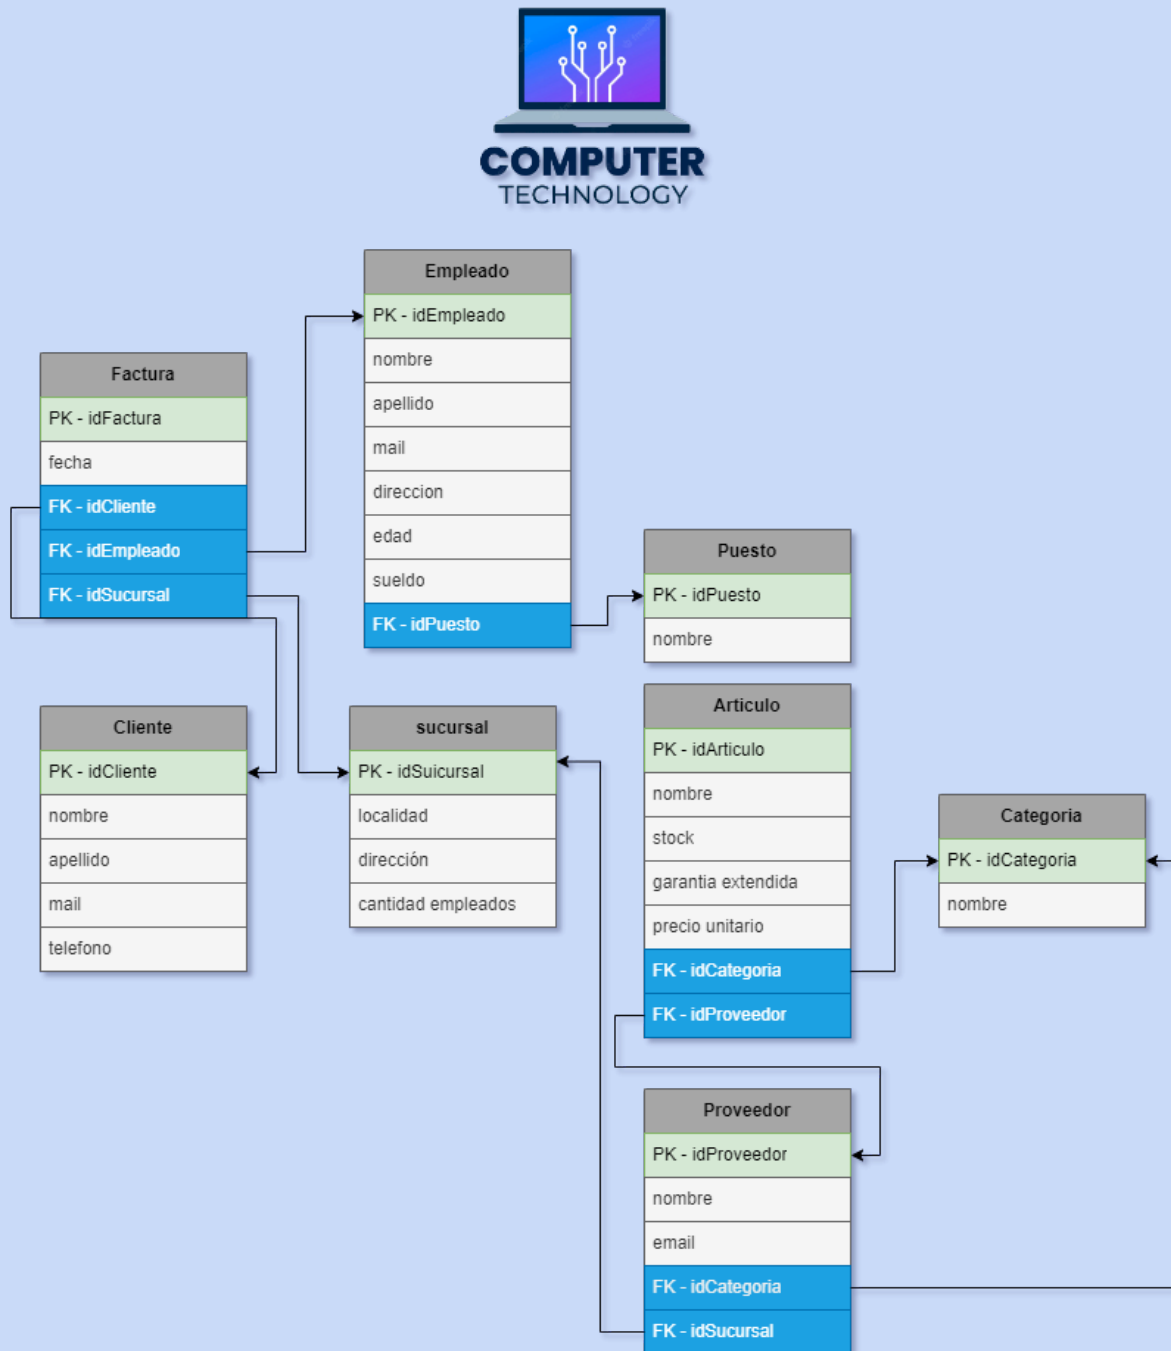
COMPUTER
TECHNOLOGY

Empleado
PK - idEmpleado
nombre
apellido
mail
direccion
edad
sueldo
FK - idPuesto

Factura
PK - idFactura
fecha
FK - idCliente
FK - idEmpleado
FK - idSucursal

Puesto
PK - idPuesto
nombre

Cliente
PK - idCliente
nombre
apellido
mail
telefono

sucursal
PK - idSuicursal
localidad
dirección
cantidad empleados

Articulo
PK - idArticulo
nombre
stock
garantia extendida
precio unitario
FK - idCategoria
FK - idProveedor

Categoria
PK - idCategoria
nombre

Proveedor
PK - idProveedor
nombre
email
FK - idCategoria
FK - idSucursal